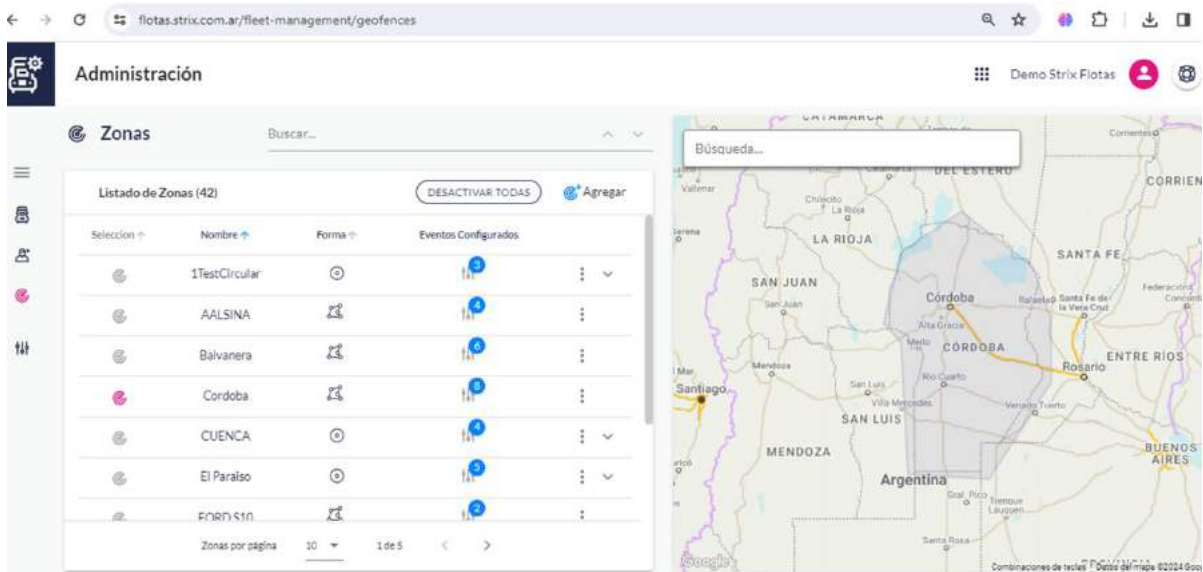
flotas.strix.com.ar/fleet-management/geofences

Administración

Demo Strix Flotas

Zonas

Buscar...

Listado de Zonas (42)

DESACTIVAR TODAS

Agregar

| Seleccion | Nombre | Forma | Eventos Configurados |
|---|---|---|---|
| | 1TestCircular | | 3 |
| | AALSINA | | 4 |
| | Balvanera | | 6 |
| | Cordoba | | 8 |
| | CUENCA | | 4 |
| | El Paraiso | | 5 |
| | FORD S10 | | 2 |

Zonas por página 10 1 de 5

Búsqueda...

CATAMARCA
DEL ESTERO
Corrientes
CORRIEN
Vallenar
Chilecito
La Rioja
Serena
LA RIOJA
SANTA FE
SAN JUAN
San Juan
Córdoba
Rafaela
Santa Fe de la Vera Cruz
Federación
Concordia
Alta Gracia
Mendoza
CÓRDOBA
Santiago
San Luis
Rio Cuarto
ENTRE RIOS
Rosario
Villa Mercedes
Venado Tuerto
SAN LUIS
MENDOZA
BUENOS AIRES
Argentina
Gral. Pico
Trenque Lauquen
Santa Rosa
Google
Combinaciones de teclas
Datos del mapa ©2024 Goo